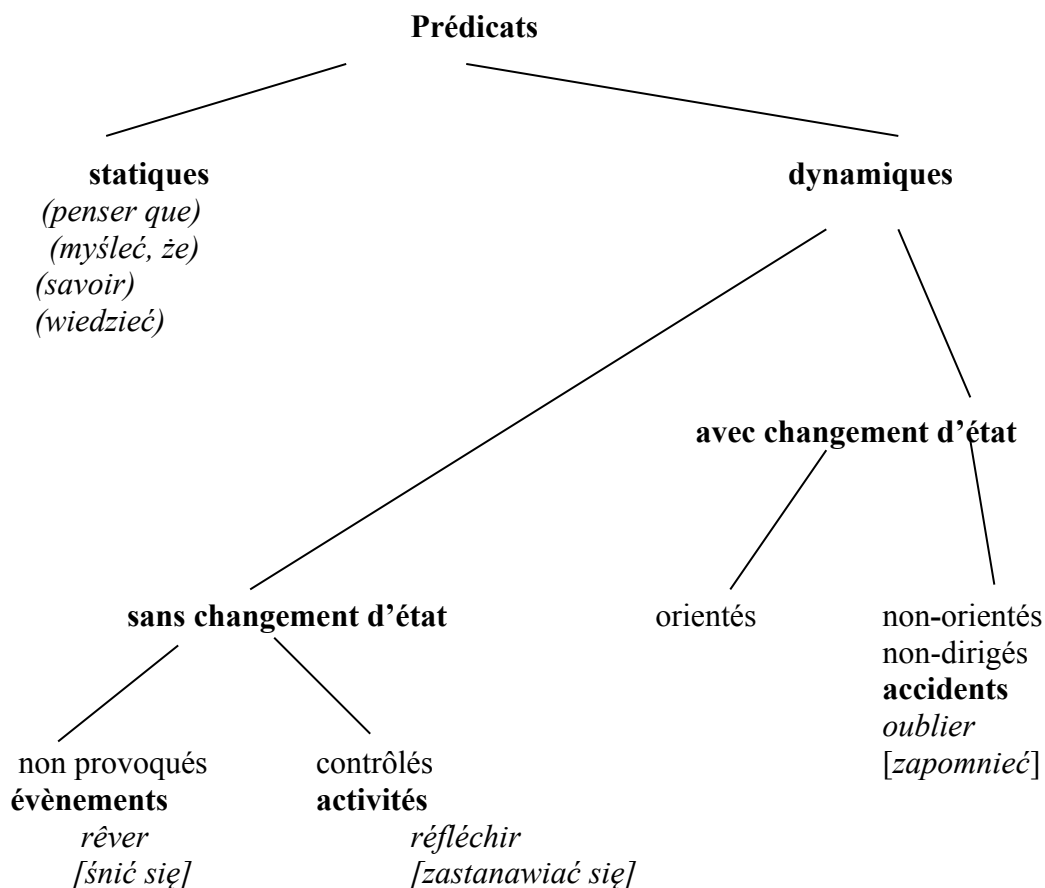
Prédicats

statiques
(penser que)
(myśleć, że)
(savoir)
(wiedzieć)

dynamiques

avec changement d'état

sans changement d'état

orientés

non-orientés
non-dirigés
accidents
oublier
[zapomnieć]

non provoqués
évènements
rêver
[śnić się]

contrôlés
activités
réfléchir
[zastanawiać się]